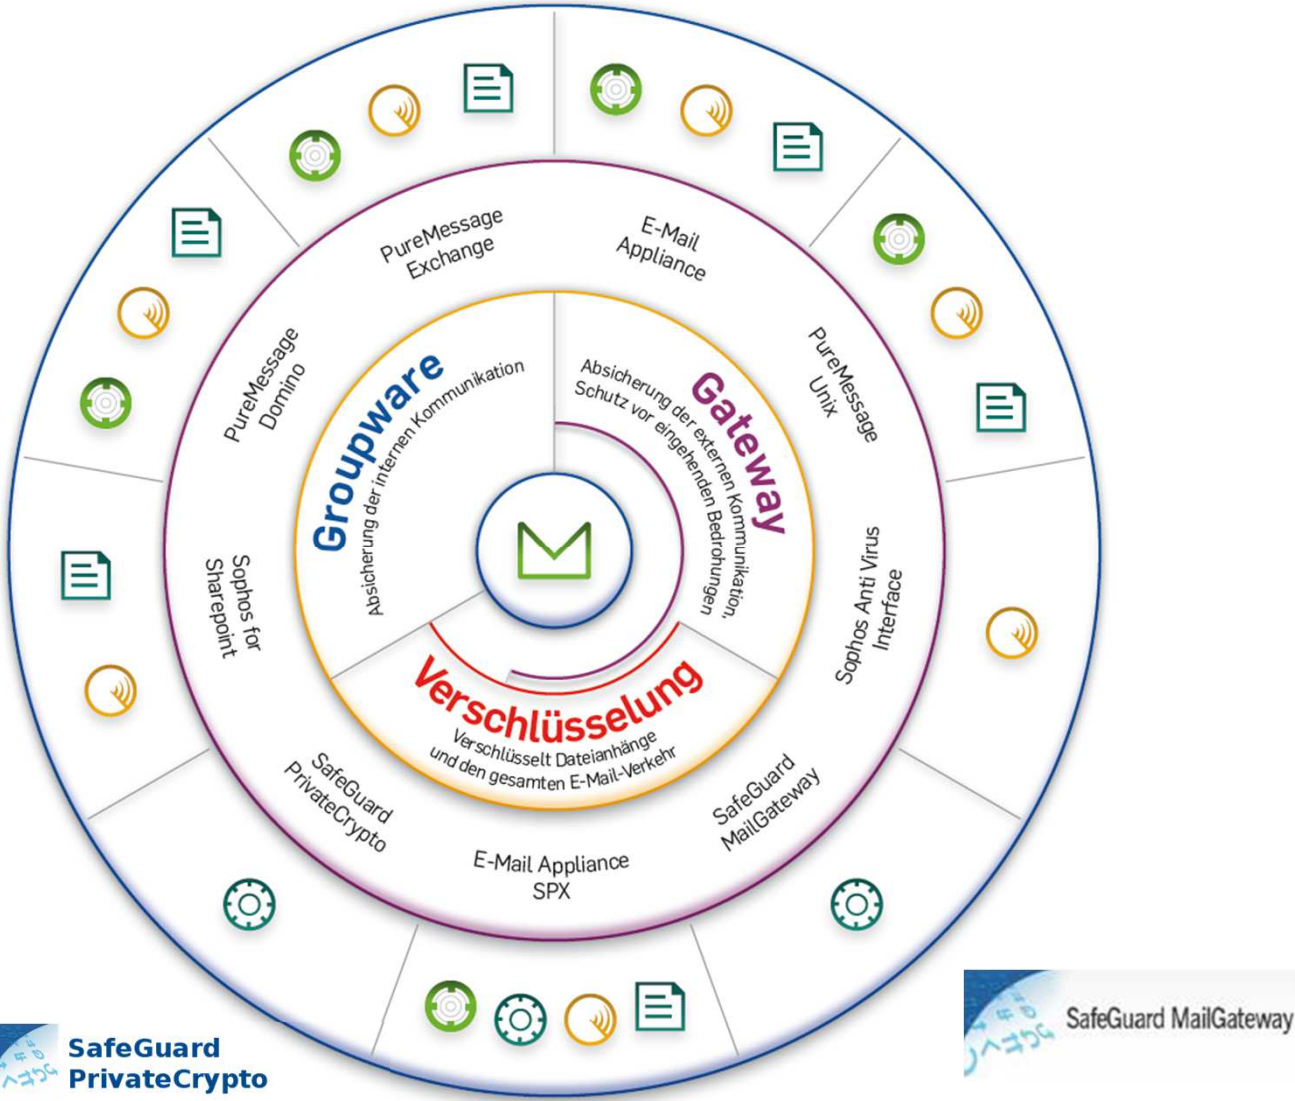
PureMessage Exchange

E-Mail Appliance

PureMessage Domino

PureMessage Unix

Groupware
Absicherung der internen Kommunikation

Gateway
Absicherung der externen Kommunikation, Schutz vor eingehenden Bedrohungen

Sophos for Sharepoint

Sophos Anti Virus Interface

Verschlüsselung
Verschlüsselt Dateianhänge und den gesamten E-Mail-Verkehr

SafeGuard PrivateCrypto

SafeGuard MailGateway

E-Mail Appliance SPX

SafeGuard PrivateCrypto

SafeGuard MailGateway